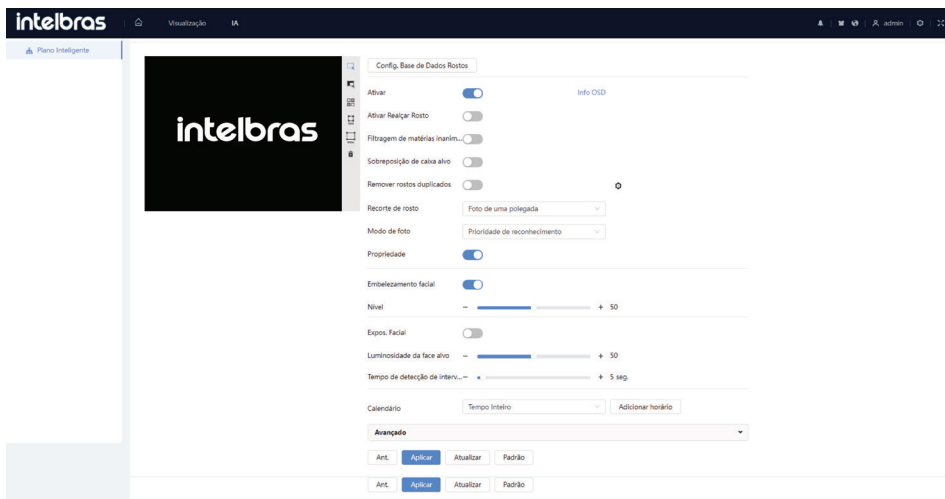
intelbras Visualização IA admin

Plano Inteligente

intelbras

Config. Base de Dados Rostos

Ativar

Info OSD

Ativar Realçar Rosto

Filtragem de matérias inanim...

Sobreposição de caixa alvo

Remover rostos duplicados

Recorte de rosto Foto de uma polegada

Modo de foto Prioridade de reconhecimento

Propriedade

Embelezamento facial

Nível − + 50

Expos. Facial

Luminosidade da face alvo − + 50

Tempo de detecção de interv... − + 5 seg.

Calendário Tempo Inteiro Adicionar horário

Avançado

Ant. Aplicar Atualizar Padrão

Ant. Aplicar Atualizar Padrão